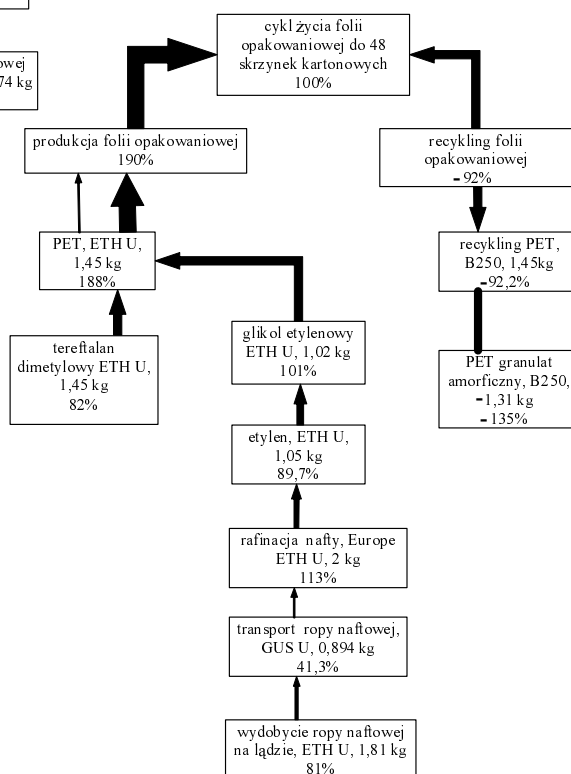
owej
74 kg

cykl życia folii opakowaniowej do 48 skrzynek kartonowych
100%

produkcja folii opakowaniowej
190%

recykling folii opakowaniowej
-92%

PET, ETH U,
1,45 kg
188%

recykling PET, B250, 1,45kg
-92,2%

tereftalan dimetylowy ETH U,
1,45 kg
82%

glikol etylenowy ETH U, 1,02 kg
101%

PET granulat amorficzny, B250,
-1,31 kg
-135%

etylen, ETH U,
1,05 kg
89,7%

rafinacja nafty, Europe ETH U, 2 kg
113%

transport ropy naftowej, GUS U, 0,894 kg
41,3%

wydobycie ropy naftowej na lądzie, ETH U, 1,81 kg
81%